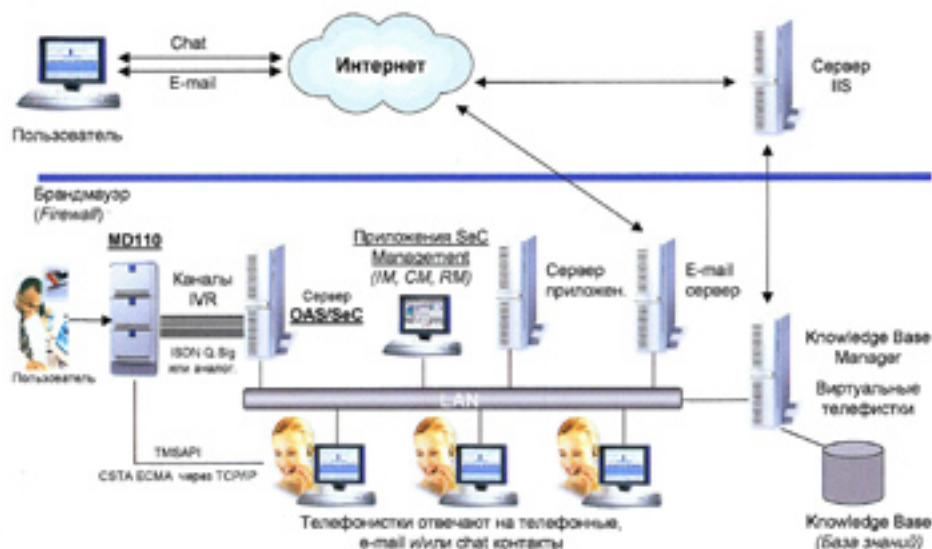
Chat

E-mail

Интернет

Сервер IIS

Пользователь

Брандмауэр (Firewall)

MD110

Приложения SeC Management (IM, CM, RM)

Каналы IVR

Сервер OAS/SeC

Сервер приложен.

E-mail сервер

ISDN Q.Sig или аналог.

Пользователь

LAN

Knowledge Base Manager

Виртуальные телефонистки

TMSAPI

CSTA ECMA через TCP/IP

Телефонистки отвечают на телефонные, e-mail и/или chat контакты

Knowledge Base (База знаний)